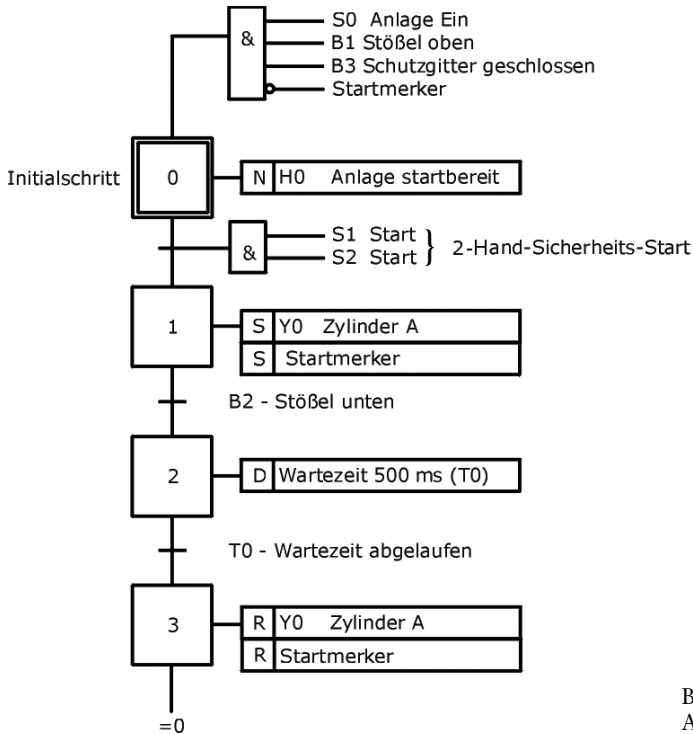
&
S0 Anlage Ein
B1 Stößel oben
B3 Schutzgitter geschlossen
Startmerker

Initialschritt
0
N H0 Anlage startbereit

&
S1 Start
S2 Start
2-Hand-Sicherheits-Start

1
S Y0 Zylinder A
S Startmerker

B2 - Stößel unten

2
D Wartezeit 500 ms (T0)

T0 - Wartezeit abgelaufen

3
R Y0 Zylinder A
R Startmerker

=0

B
A